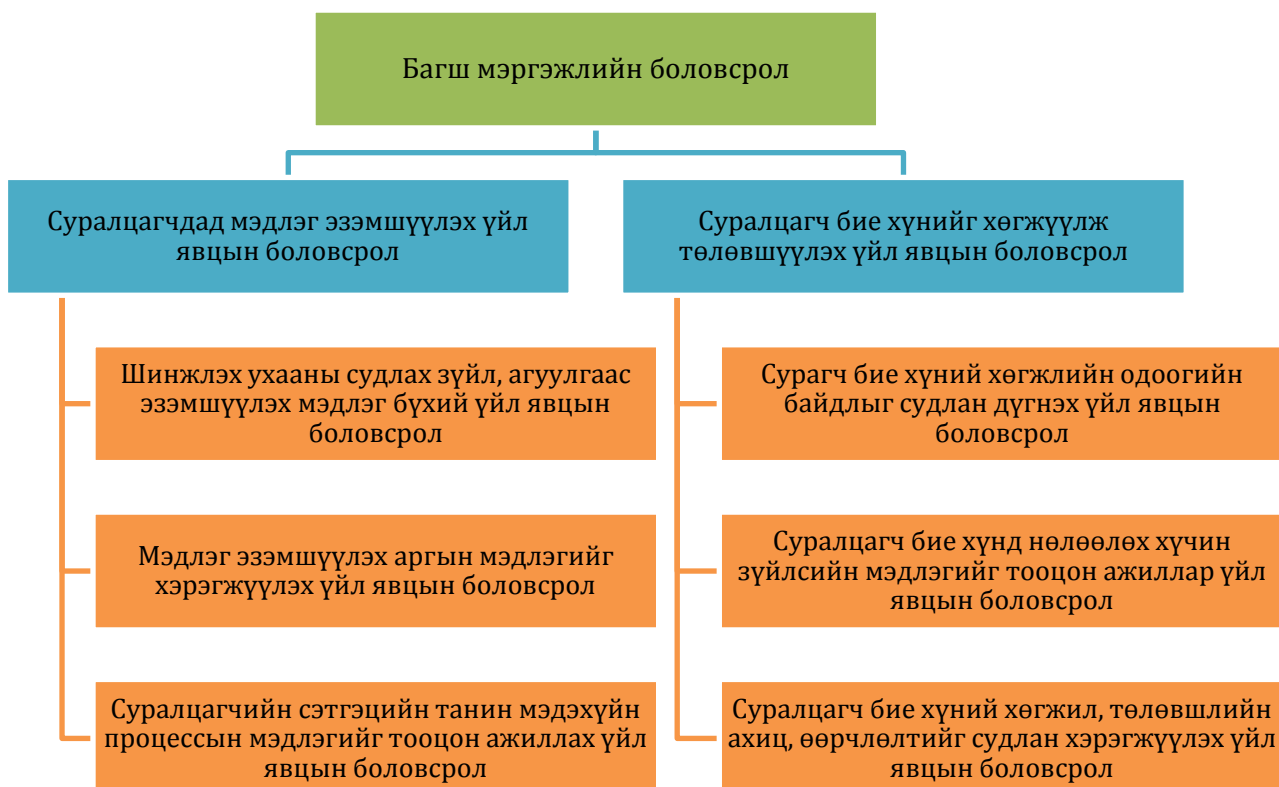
Багш мэргэжлийн боловсрол

Суралцагчдад мэдлэг эзэмшүүлэх үйл явцын боловсрол

Шинжлэх ухааны судлах зүйл, агуулгаас эзэмшүүлэх мэдлэг бүхий үйл явцын боловсрол

Мэдлэг эзэмшүүлэх аргын мэдлэгийг хэрэгжүүлэх үйл явцын боловсрол

Суралцагчийн сэтгэцийн танин мэдэхүйн процессын мэдлэгийг тооцон ажиллах үйл явцын боловсрол

Суралцагч бие хүнийг хөгжүүлж төлөвшүүлэх үйл явцын боловсрол

Сурагч бие хүний хөгжлийн одоогийн байдлыг судлан дүгнэх үйл явцын боловсрол

Суралцагч бие хүнд нөлөөлөх хүчин зүйлсийн мэдлэгийг тооцон ажиллар үйл явцын боловсрол

Суралцагч бие хүний хөгжил, төлөвшлийн ахиц, өөрчлөлтийг судлан хэрэгжүүлэх үйл явцын боловсрол